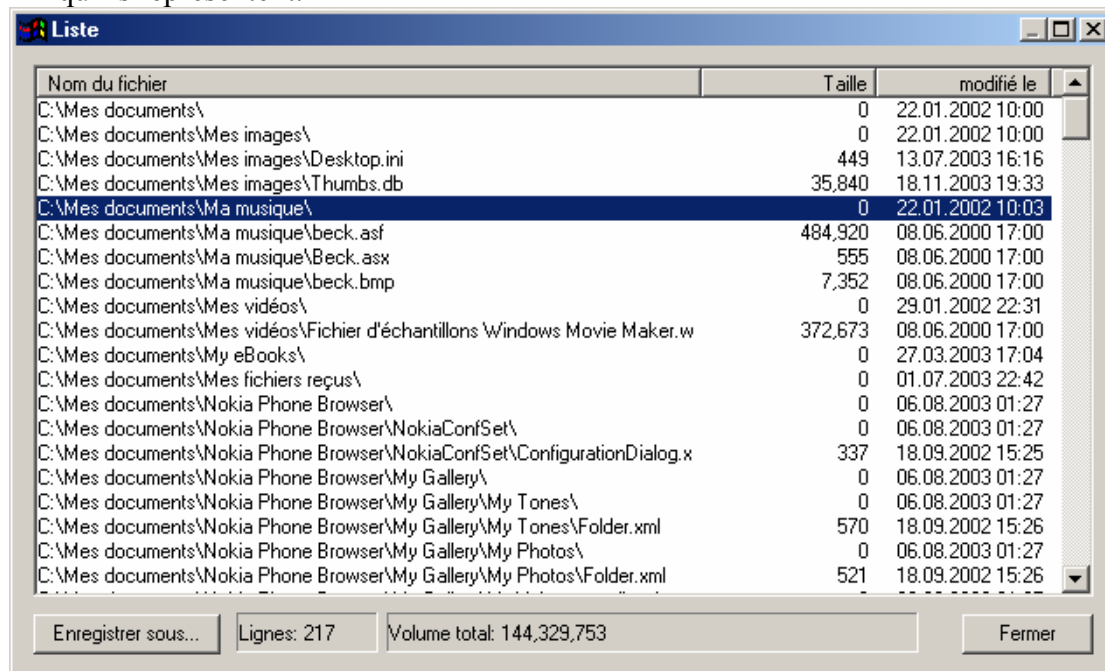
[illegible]

Liste

| Nom du fichier | Taille | modifié le |
|---|---|---|
| C:\Mes documents\ | 0 | 22.01.2002 10:00 |
| C:\Mes documents\Mes images\ | 0 | 22.01.2002 10:00 |
| C:\Mes documents\Mes images\Desktop.ini | 449 | 13.07.2003 16:16 |
| C:\Mes documents\Mes images\Thumbs.db | 35,840 | 18.11.2003 19:33 |
| C:\Mes documents\Ma musique\ | 0 | 22.01.2002 10:03 |
| C:\Mes documents\Ma musique\beck.asf | 484,920 | 08.06.2000 17:00 |
| C:\Mes documents\Ma musique\Beck.asx | 555 | 08.06.2000 17:00 |
| C:\Mes documents\Ma musique\beck.bmp | 7,352 | 08.06.2000 17:00 |
| C:\Mes documents\Mes vidéos\ | 0 | 29.01.2002 22:31 |
| C:\Mes documents\Mes vidéos\Fichier d'échantillons Windows Movie Maker.w | 372,673 | 08.06.2000 17:00 |
| C:\Mes documents\My eBooks\ | 0 | 27.03.2003 17:04 |
| C:\Mes documents\Mes fichiers reçus\ | 0 | 01.07.2003 22:42 |
| C:\Mes documents\Nokia Phone Browser\ | 0 | 06.08.2003 01:27 |
| C:\Mes documents\Nokia Phone Browser\NokiaConfSet\ | 0 | 06.08.2003 01:27 |
| C:\Mes documents\Nokia Phone Browser\NokiaConfSet\ConfigurationDialog.x | 337 | 18.09.2002 15:25 |
| C:\Mes documents\Nokia Phone Browser\My Gallery\ | 0 | 06.08.2003 01:27 |
| C:\Mes documents\Nokia Phone Browser\My Gallery\My Tones\ | 0 | 06.08.2003 01:27 |
| C:\Mes documents\Nokia Phone Browser\My Gallery\My Tones\Folder.xml | 570 | 18.09.2002 15:26 |
| C:\Mes documents\Nokia Phone Browser\My Gallery\My Photos\ | 0 | 06.08.2003 01:27 |
| C:\Mes documents\Nokia Phone Browser\My Gallery\My Photos\Folder.xml | 521 | 18.09.2002 15:26 |

Enregistrer sous... Lignes: 217 Volume total: 144,329,753 Fermer